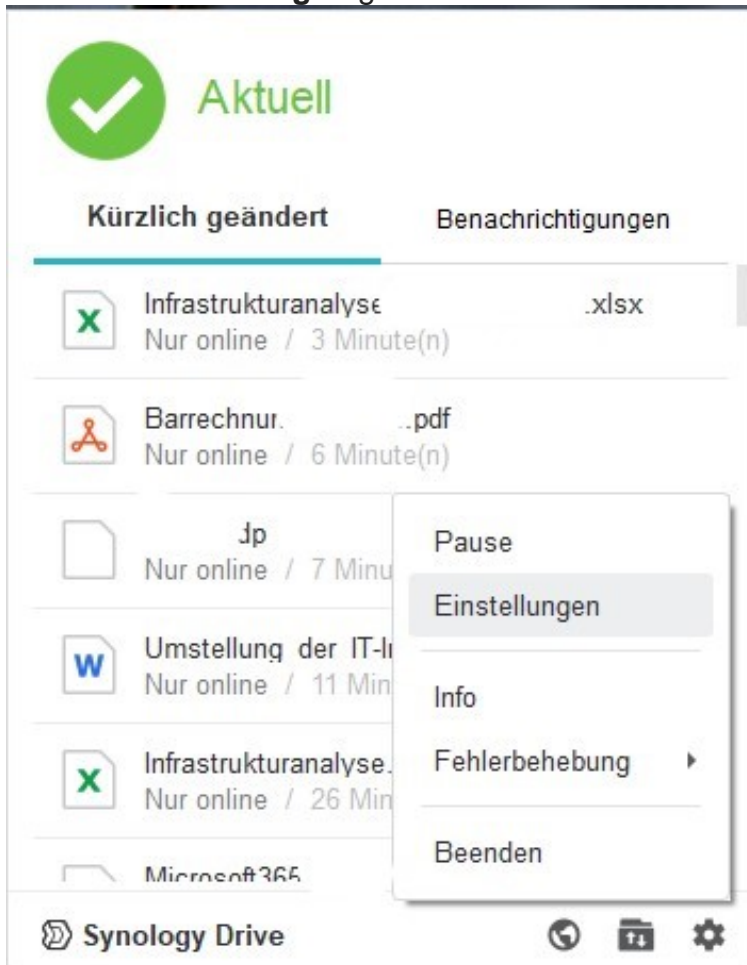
Aktuell

Kürzlich geändert

Benachrichtigungen

X
Infrastrukturanalyse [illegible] .xlsx
Nur online / 3 Minute(n)

Barrechnur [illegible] .pdf
Nur online / 6 Minute(n)

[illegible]dp
Nur online / 7 Minu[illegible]

W
Umstellung der IT-I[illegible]
Nur online / 11 Min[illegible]

X
Infrastrukturanalyse.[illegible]
Nur online / 26 Min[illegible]

Microsoft365

Pause

Einstellungen

Info

Fehlerbehebung

Beenden

Synology Drive